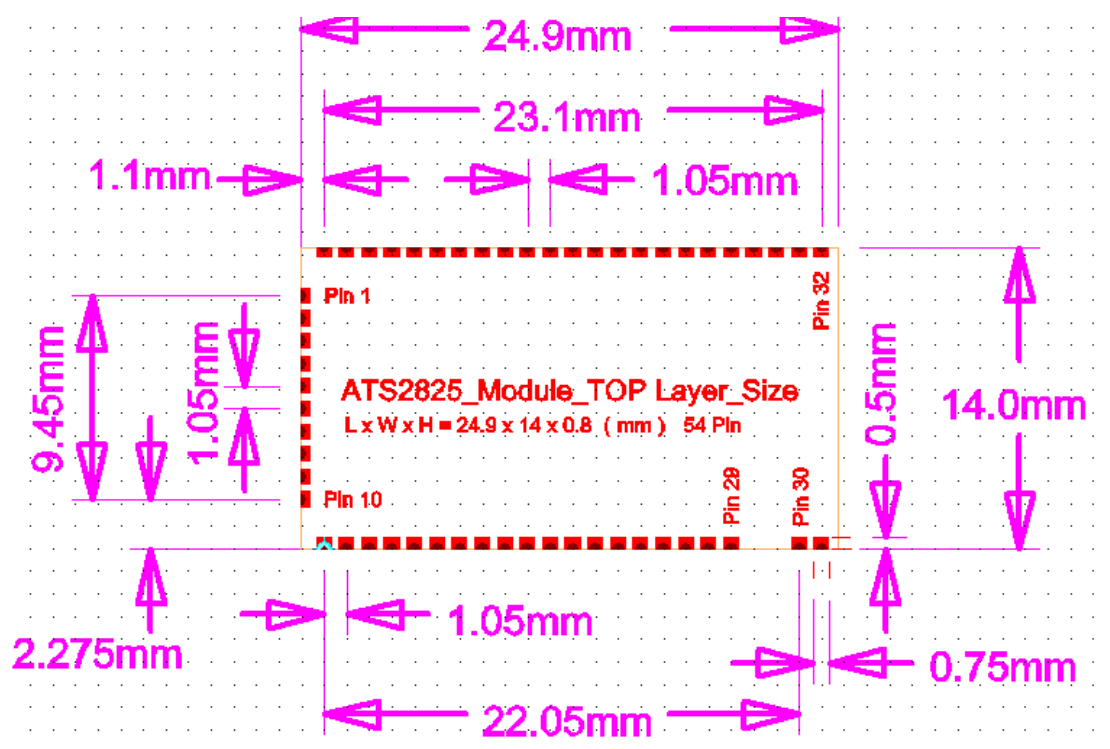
24.9mm

23.1mm

1.1mm

1.05mm

Pin 1

Pin 32

9.45mm

1.05mm

ATS2825_Module_TOP Layer_Size

L x W x H = 24.9 x 14 x 0.8 (mm) 54 Pin

0.5mm

14.0mm

Pin 10

Pin 29

Pin 30

2.275mm

1.05mm

0.75mm

22.05mm